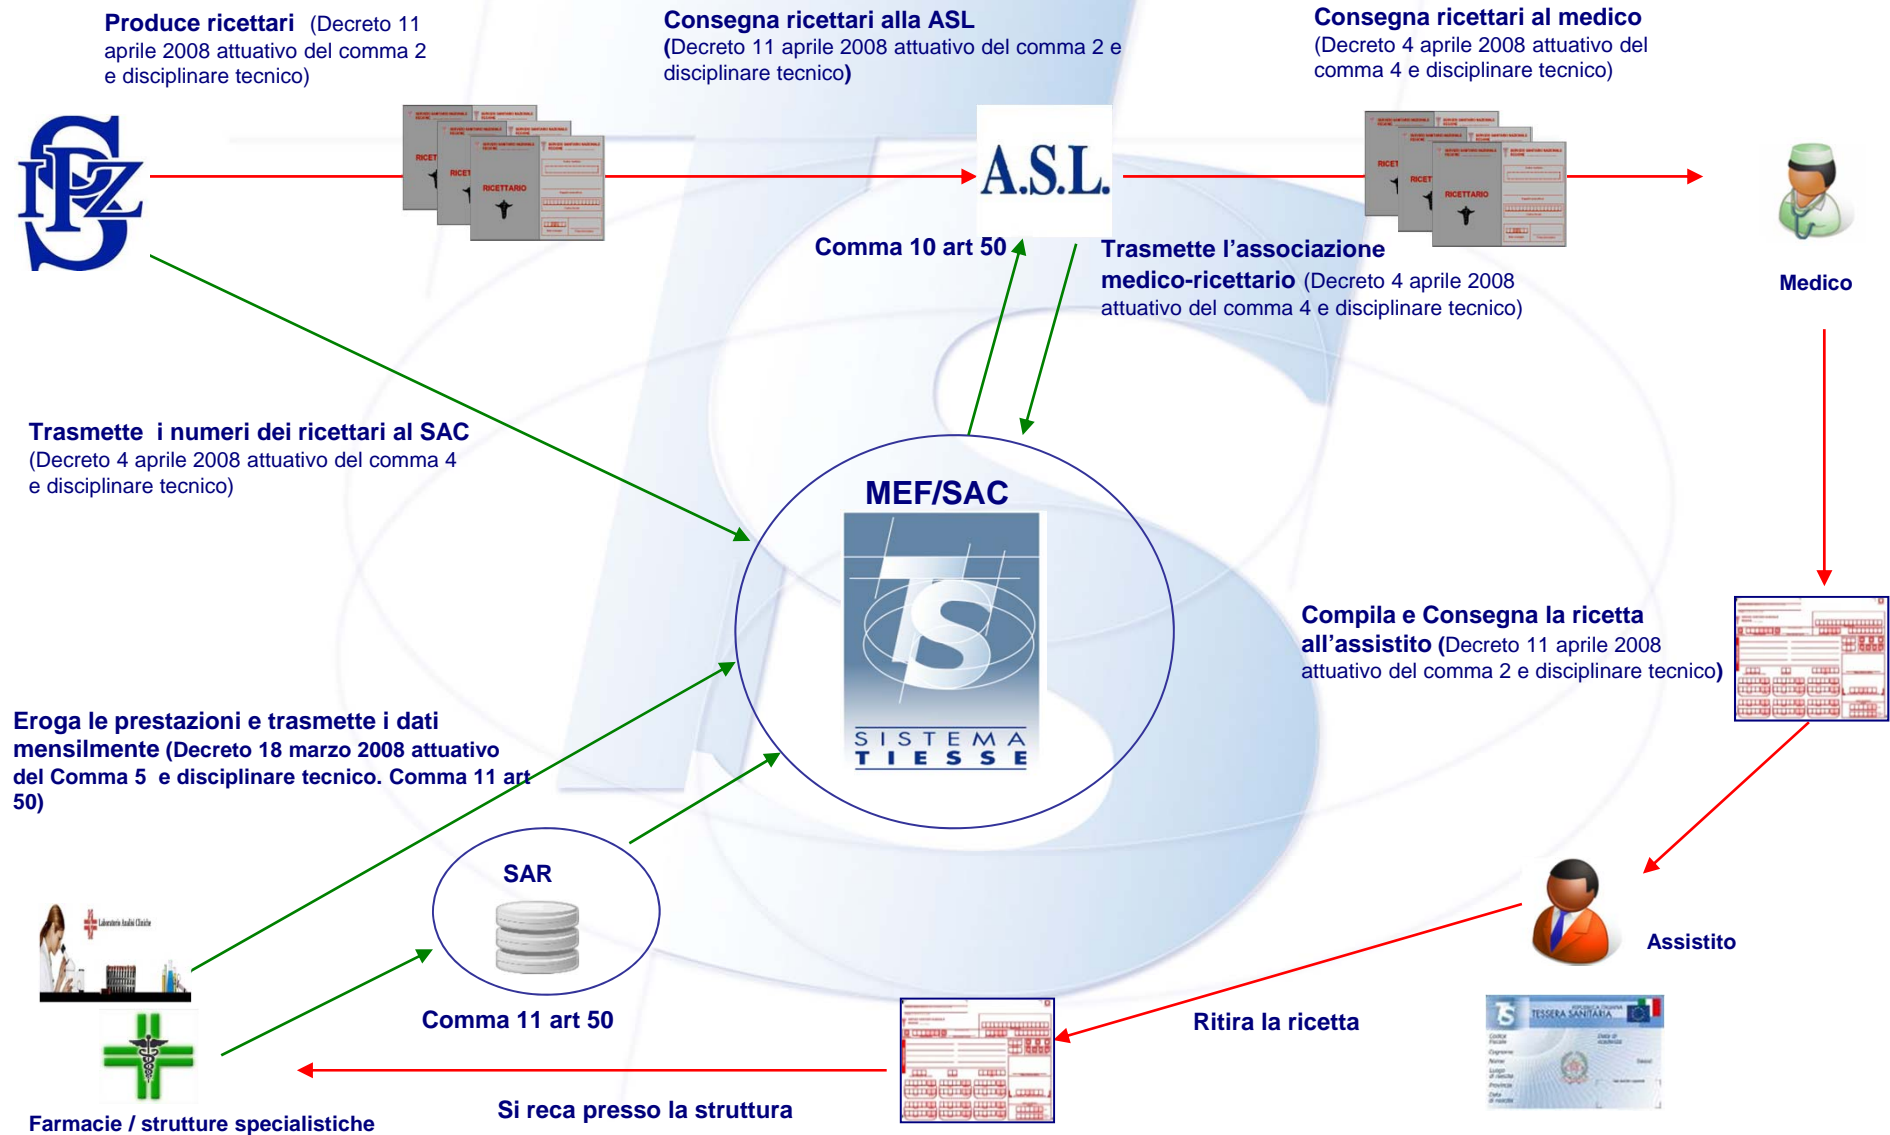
Produce ricettari (Decreto 11 aprile 2008 attuativo del comma 2 e disciplinare tecnico)

Consegna ricettari alla ASL (Decreto 11 aprile 2008 attuativo del comma 2 e disciplinare tecnico)

Consegna ricettari al medico (Decreto 4 aprile 2008 attuativo del comma 4 e disciplinare tecnico)

IPZS

RICETTARIO

A.S.L.

RICETTARIO

Comma 10 art 50

Trasmette l'associazione medico-ricettario (Decreto 4 aprile 2008 attuativo del comma 4 e disciplinare tecnico)

Medico

Trasmette i numeri dei ricettari al SAC (Decreto 4 aprile 2008 attuativo del comma 4 e disciplinare tecnico)

MEF/SAC

TS

SISTEMA TIESSE

Compila e Consegna la ricetta all'assistito (Decreto 11 aprile 2008 attuativo del comma 2 e disciplinare tecnico)

Eroga le prestazioni e trasmette i dati mensilmente (Decreto 18 marzo 2008 attuativo del Comma 5 e disciplinare tecnico. Comma 11 art 50)

SAR

Comma 11 art 50

Assistito

Laboratorio Analisi Cliniche

Ritira la ricetta

TESSERA SANITARIA

Farmacie / strutture specialistiche

Si reca presso la struttura